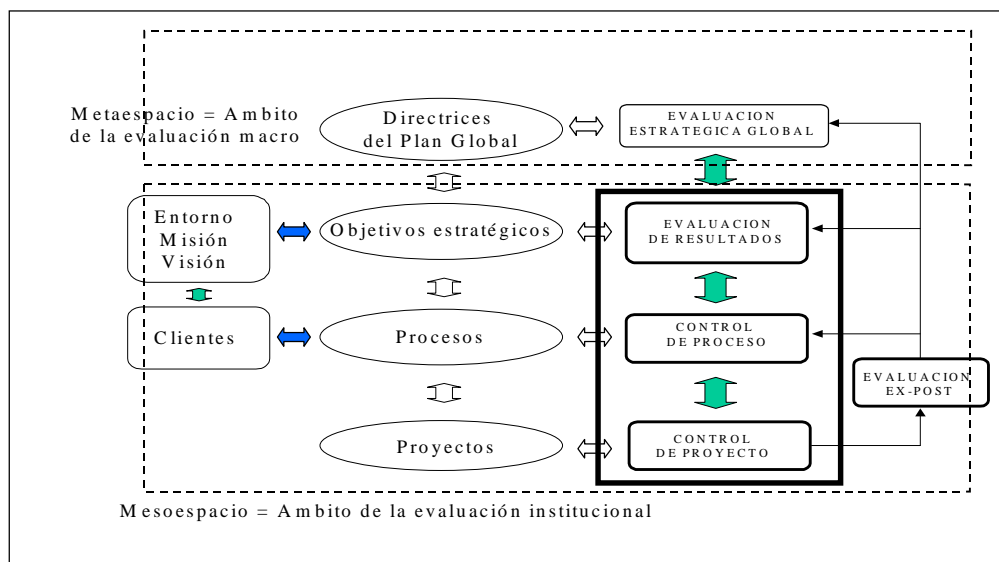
Metaespacio = Ambito de la evaluación macro

Directrices del Plan Global

EVALUACION ESTRATEGICA GLOBAL

Entorno Misión Visión

Objetivos estratégicos

EVALUACION DE RESULTADOS

Clientes

Procesos

CONTROL DE PROCESO

EVALUACION EX-POST

Proyectos

CONTROL DE PROYECTO

Mesoespacio = Ambito de la evaluación institucional